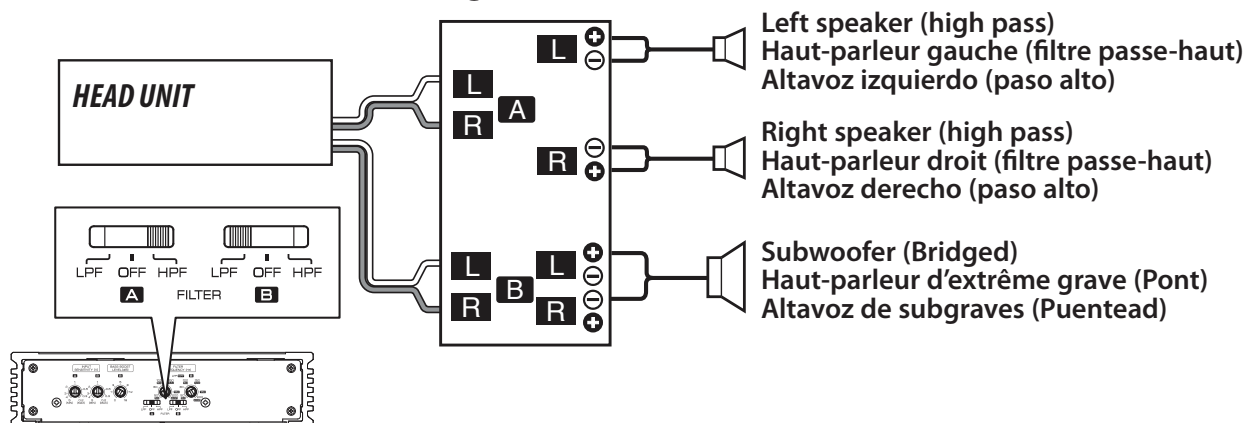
HEAD UNIT

L
R
A
L
R

L
R
B
L
R

LPF OFF HPF
LPF OFF HPF
A FILTER B

Left speaker (high pass)
Haut-parleur gauche (filtre passe-haut)
Altavoz izquierdo (paso alto)

Right speaker (high pass)
Haut-parleur droit (filtre passe-haut)
Altavoz derecho (paso alto)

Subwoofer (Bridged)
Haut-parleur d'extrême grave (Pont)
Altavoz de subgraves (Puentead)